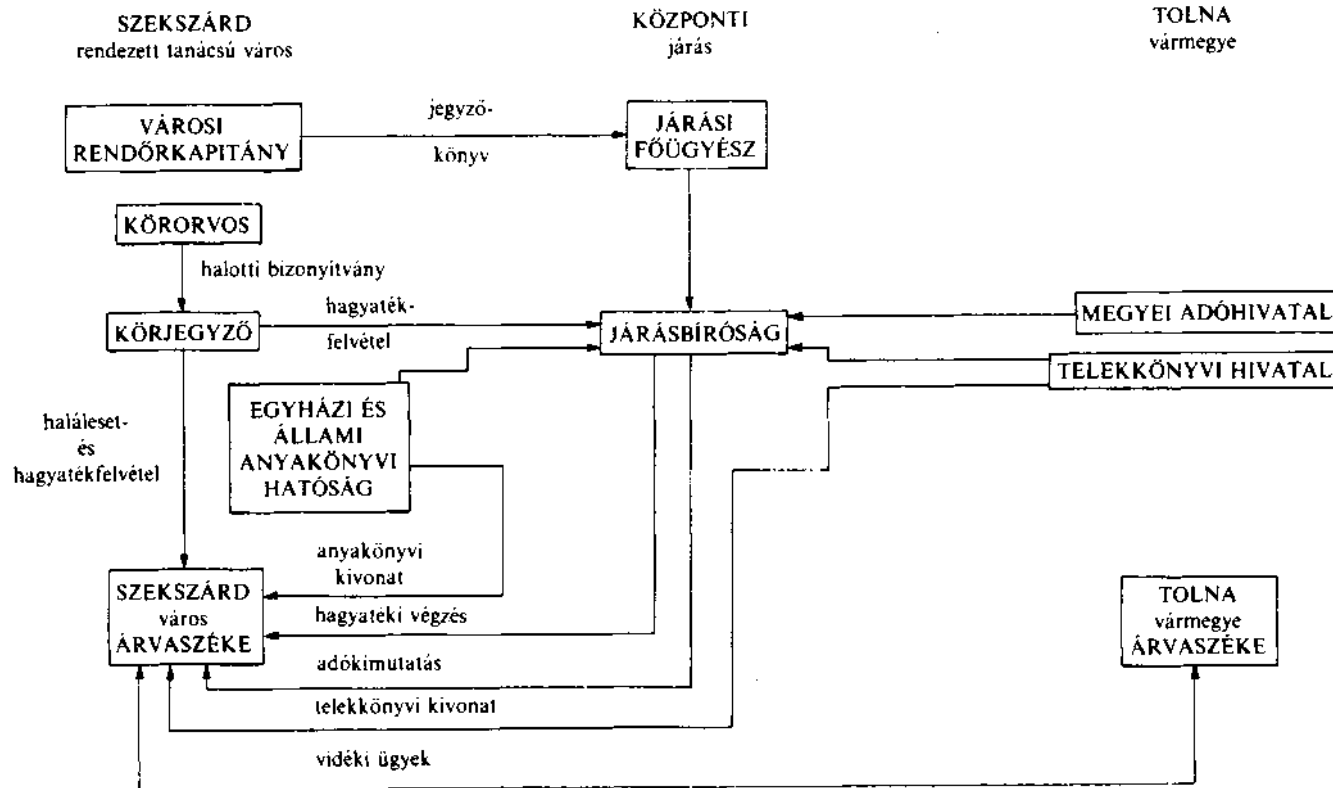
SZEKSZÁRD
rendezett tanácsú város

KÖZPONTI
járás

TOLNA
vármegye

VÁROSI
RENDŐRKAPITÁNY

jegyzőkönyv

JÁRÁSI
FŐÜGYÉSZ

KÖRORVOS

halotti bizonyítvány

KÖRJEGYZŐ

hagyatékfelvétel

JÁRÁSBÍRÓSÁG

MEGYEI ADÓHIVATAL

TELEKKÖNYVI HIVATAL

EGYHÁZI ÉS
ÁLLAMI
ANYAKÖNYVI
HATÓSÁG

haláleset-
és
hagyatékfelvétel

anyakönyvi
kivonat

SZEKSZÁRD
város
ÁRVASZÉKE

hagyatéki végzés

adókimutatás

telekkönyvi kivonat

vidéki ügyek

TOLNA
vármegye
ÁRVASZÉKE